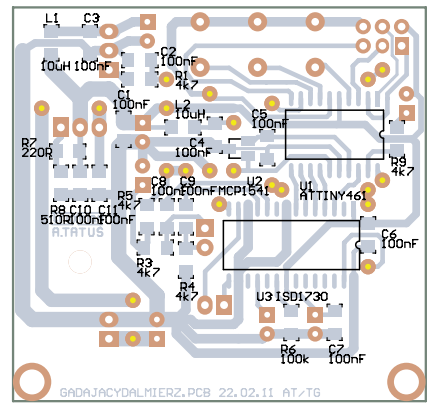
L1 C3
10uH 100nF
C2
C1 100nF
R1
4k7
100nF L2
10uH
C5
100nF
R7 C4
220R 100nF
R9
4k7
C8 C9 U2 U1
R5 100nF 100nF MCP1541 ATTINY461
R8 C10 C11 4k7
510R 100nF 100nF
A.TATUS
C6
100nF
R3
4k7
R4
4k7
U3 ISD1730
R6 C7
100k 100nF
GADAJACYDALMIERZ.PCB 22.02.11 AT/TG